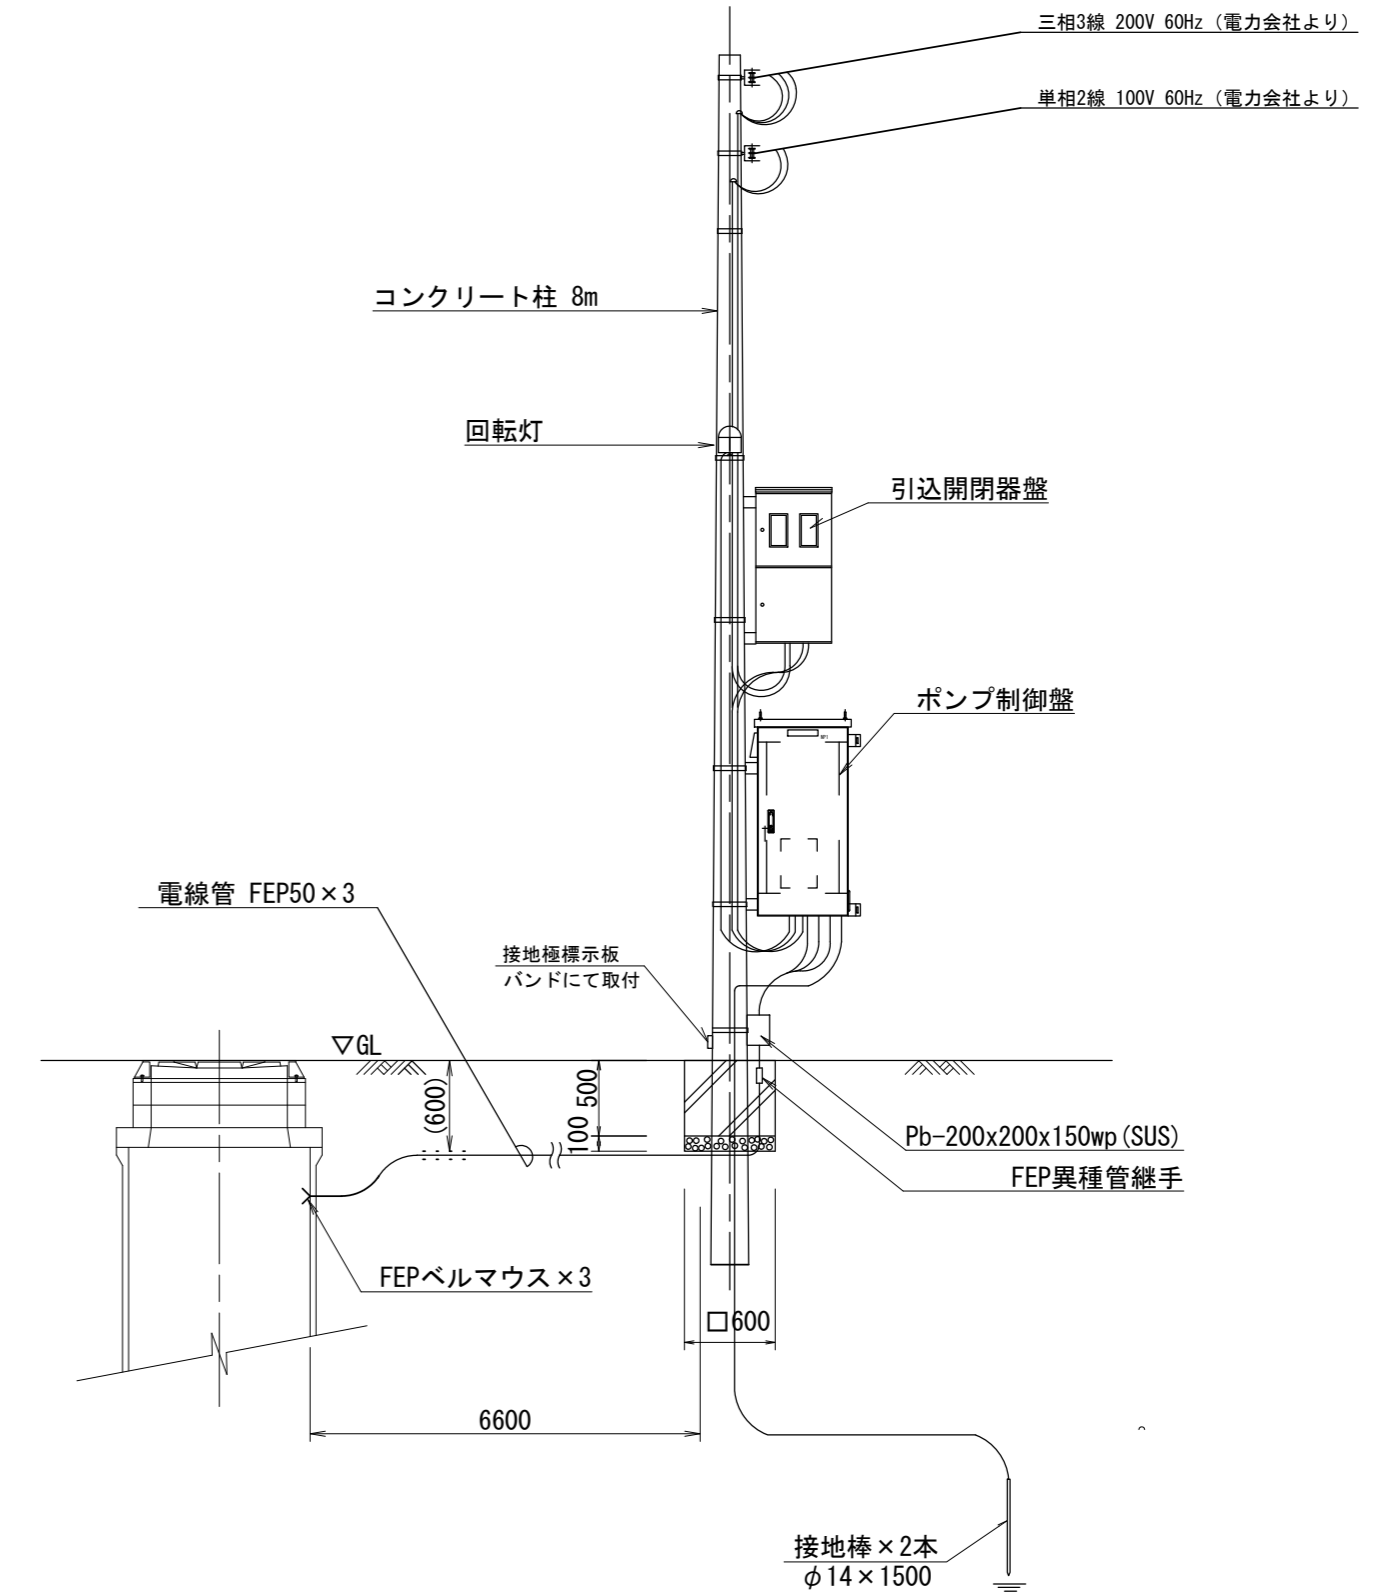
三相3線 200V 60Hz（電力会社より）

単相2線 100V 60Hz（電力会社より）

コンクリート柱 8m

回転灯

引込開閉器盤

ポンプ制御盤

電線管 FEP50×3

接地極標示板
バンドにて取付

▽GL

(600)

500

100

Pb-200x200x150wp(SUS)

FEP異種管継手

FEPベルマウス×3

□600

6600

接地棒×2本
$\phi$14×1500